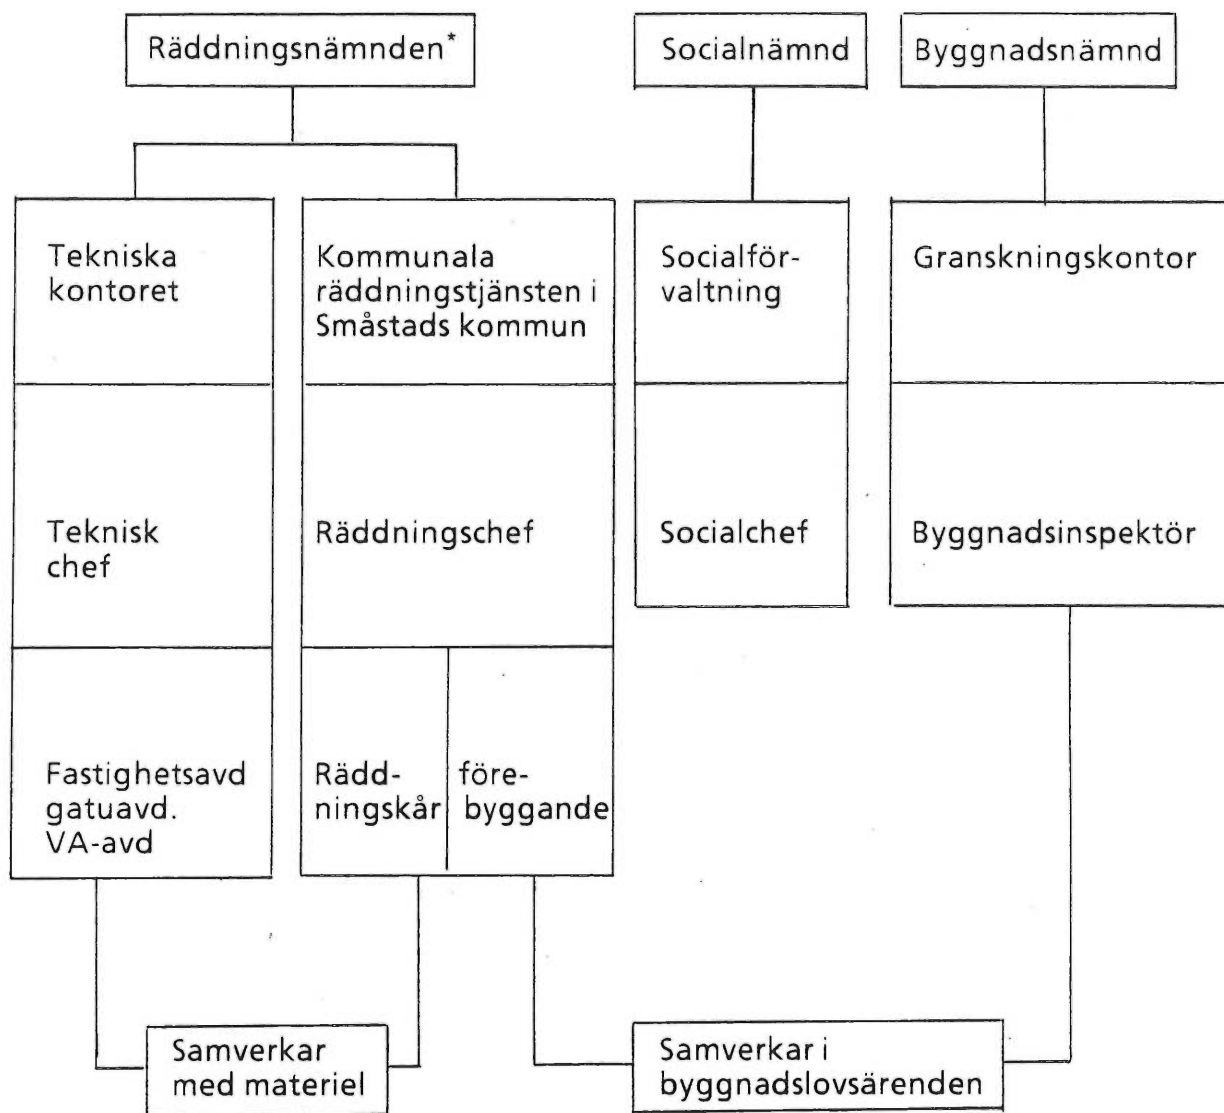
Räddningsnämnden*

Socialnämnd

Byggnadsnämnd

Tekniska kontoret

Kommunala räddningstjänsten i Småstads kommun

Socialförvaltning

Granskningskontor

Teknisk chef

Räddningschef

Socialchef

Byggnadsinspektör

Fastighetsavd gatuavd. VA-avd

Räddningskår

förebyggande

Samverkar med materiel

Samverkar i byggnadslovsärenden